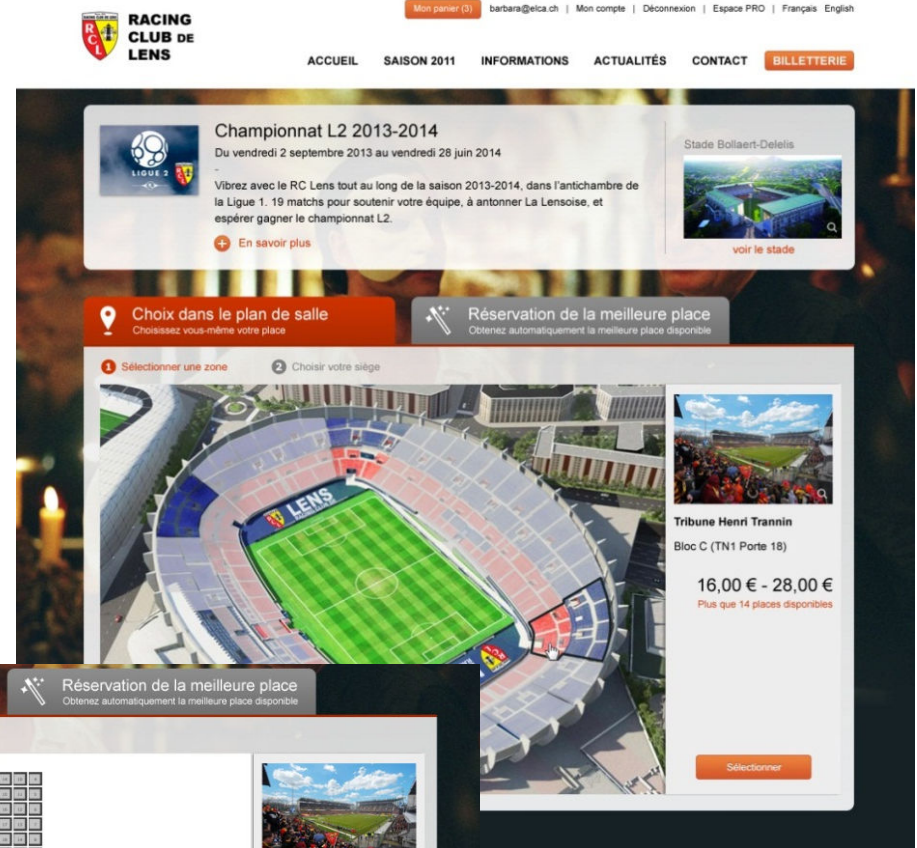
RACING CLUB DE LENS

Mon panier (3) | barbara@elca.ch | Mon compte | Déconnexion | Espace PRO | Français English

ACCUEIL | SAISON 2011 | INFORMATIONS | ACTUALITÉS | CONTACT | BILLETTERIE

LIGUE 2

Championnat L2 2013-2014

Du vendredi 2 septembre 2013 au vendredi 28 juin 2014

-

Vibrez avec le RC Lens tout au long de la saison 2013-2014, dans l'antichambre de la Ligue 1. 19 matchs pour soutenir votre équipe, à antonner La Lensoise, et espérer gagner le championnat L2.

En savoir plus

Stade Bollaert-Delelis

voir le stade

Choix dans le plan de salle
Choisissez vous-même votre place

Réservation de la meilleure place
Obtenez automatiquement la meilleure place disponible

1 Sélectionner une zone

2 Choisir votre siège

LENS

Tribune Henri Trannin

Bloc C (TN1 Porte 18)

16,00 € - 28,00 €

Plus que 14 places disponibles

Sélectionner

Réservation de la meilleure place
Obtenez automatiquement la meilleure place disponible